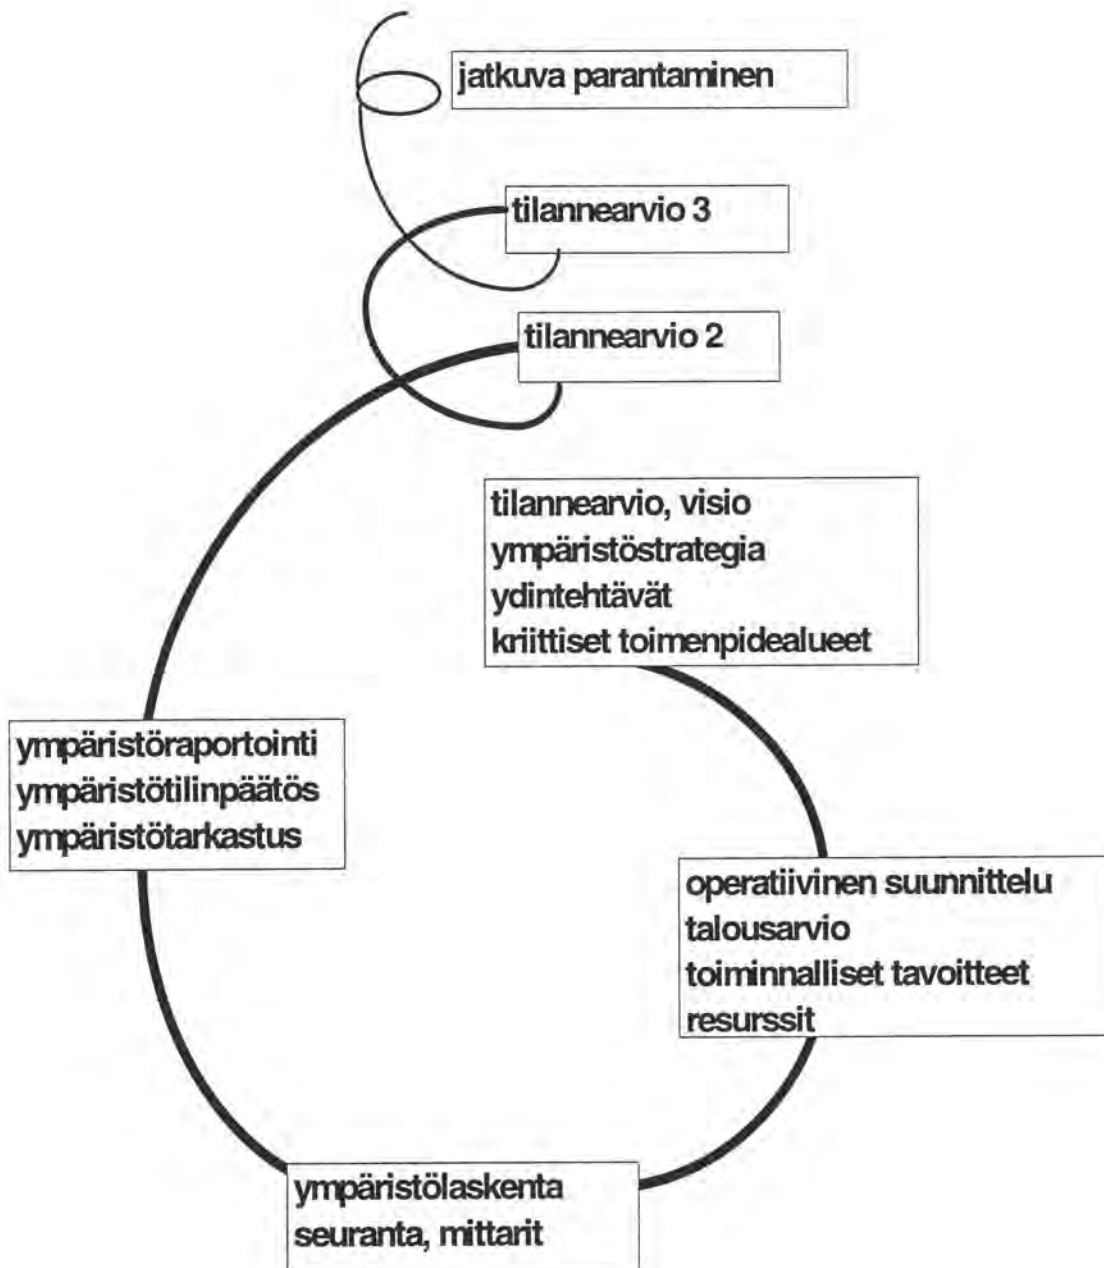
jatkuva parantaminen

tilannearvio 3

tilannearvio 2

tilannearvio, visio
ympäristöstrategia
ydintehtävät
kriittiset toimenpidealueet

ympäristöraportointi
ympäristötilinpäätös
ympäristötarkastus

operatiivinen suunnittelu
talousarvio
toiminnalliset tavoitteet
resurssit

ympäristölaskenta
seuranta, mittarit